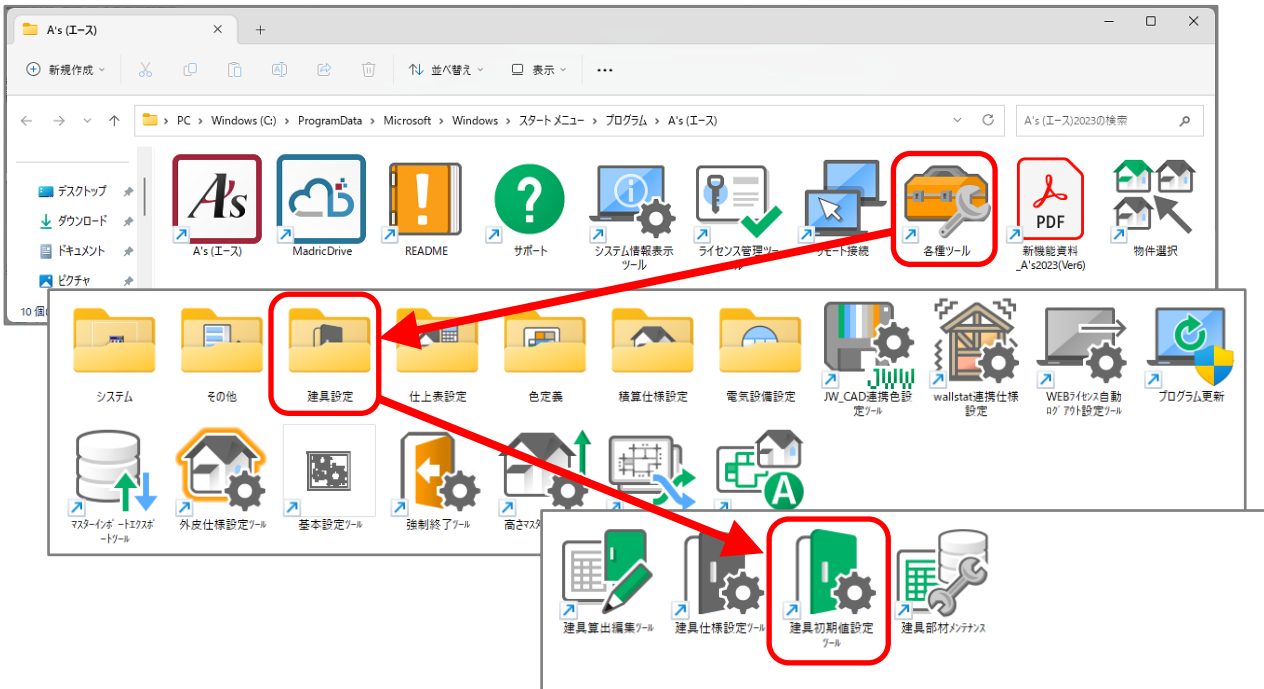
A's (エース)
+
新規作成
並べ替え
表示
...
PC > Windows (C:) > ProgramData > Microsoft > Windows > スタートメニュー > プログラム > A's (エース)
A's (エース)2023の検索
デスクトップ
ダウンロード
ドキュメント
ピクチャ
10 個の
A's
A's (エース)
MadricDrive
README
サポート
システム情報表示ツール
ライセンス管理ツー
リモート接続
各種ツール
PDF
新機能資料_A's2023(Ver6)
物件選択
システム
その他
建具設定
仕上表設定
色定義
積算仕様設定
電気設備設定
JW_CAD連携色設定ツール
wallstat連携仕様設定
WEBライセンス自動ログアウト設定ツール
プログラム更新
マスターインポートエクスポートツール
外皮仕様設定ツール
基本設定ツール
強制終了ツール
高さマスタ
建具算出編集ツール
建具仕様設定ツール
建具初期値設定ツール
建具部材メンテナンス